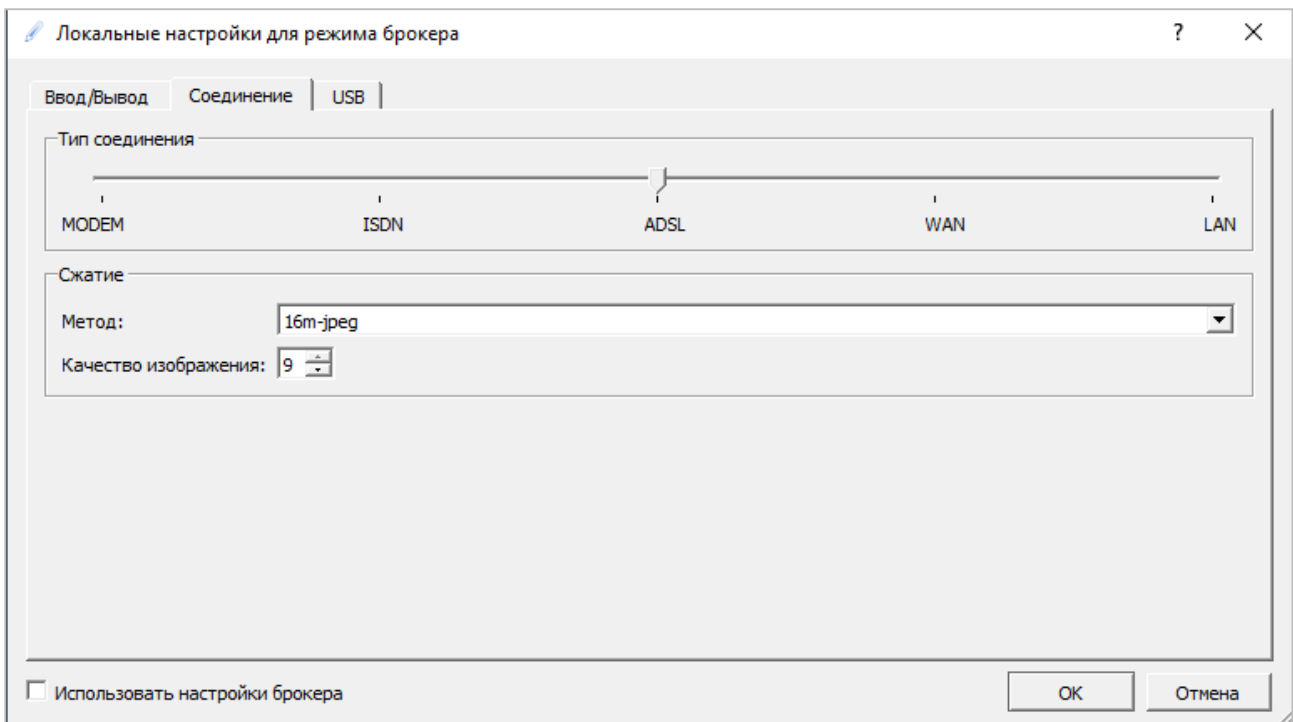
Локальные настройки для режима брокера

?

×

Ввод/Вывод

Соединение

USB

Тип соединения

MODEM

ISDN

ADSL

WAN

LAN

Сжатие

Метод:

16m-jpeg

Качество изображения:

9

Использовать настройки брокера

OK

Отмена